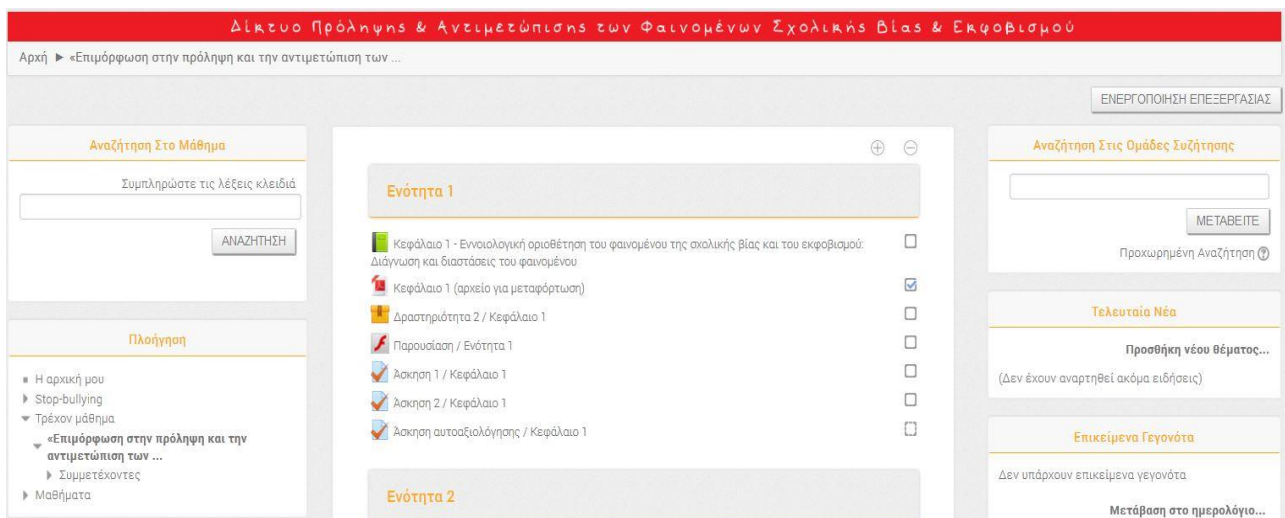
Δίκτυο Πρόληψης & Αντιμετώπισης των Φαινομένων Σχολικής Βίας & Εκφοβισμού

Αρχή ► «Επιμόρφωση στην πρόληψη και την αντιμετώπιση των ...

ΕΝΕΡΓΟΠΟΙΗΣΗ ΕΠΕΞΕΡΓΑΣΙΑΣ

Αναζήτηση Στο Μάθημα

Συμπληρώστε τις λέξεις κλειδιά

ΑΝΑΖΗΤΗΣΗ

Πλοήγηση

Η αρχική μου
Stop-bullying
Τρέχον μάθημα
«Επιμόρφωση στην πρόληψη και την αντιμετώπιση των ...
Συμμετέχοντες
Μαθήματα

Ενότητα 1

Κεφάλαιο 1 - Εννοιολογική οριοθέτηση του φαινομένου της σχολικής βίας και του εκφοβισμού: Διάγνωση και διαστάσεις του φαινομένου

Κεφάλαιο 1 (αρχείο για μεταφόρτωση)

Δραστηριότητα 2 / Κεφάλαιο 1

Παρουσίαση / Ενότητα 1

Άσκηση 1 / Κεφάλαιο 1

Άσκηση 2 / Κεφάλαιο 1

Άσκηση αυτοαξιολόγησης / Κεφάλαιο 1

Ενότητα 2

Αναζήτηση Στις Ομάδες Συζήτησης

ΜΕΤΑΒΕΙΤΕ

Προχωρημένη Αναζήτηση

Τελευταία Νέα

Προσθήκη νέου θέματος...

(Δεν έχουν αναρτηθεί ακόμα ειδήσεις)

Επικείμενα Γεγονότα

Δεν υπάρχουν επικείμενα γεγονότα

Μετάβαση στο ημερολόγιο...